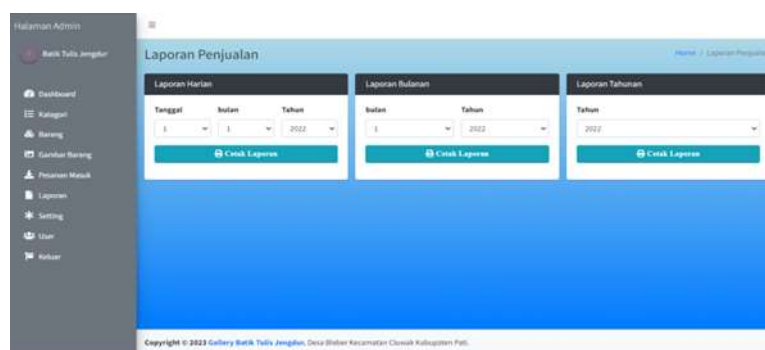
Halaman Admin

Batik Tulis Jengdan

Dashboard
Kategori
Barang
Gambar Barang
Pesanan Masuk
Laporan
Setting
User
Keluar

≡

Laporan Penjualan

Home / Laporan Penjuala

Laporan Harian

Tanggal | bulan | Tahun
1 | 1 | 2022

Cetak Laporan

Laporan Bulanan

bulan | Tahun
1 | 2022

Cetak Laporan

Laporan Tahunan

Tahun
2022

Cetak Laporan

Copyright © 2023 Gallery Batik Tulis Jengdan. Desa Bleber Kecamatan Cluwak Kabupaten Pati.